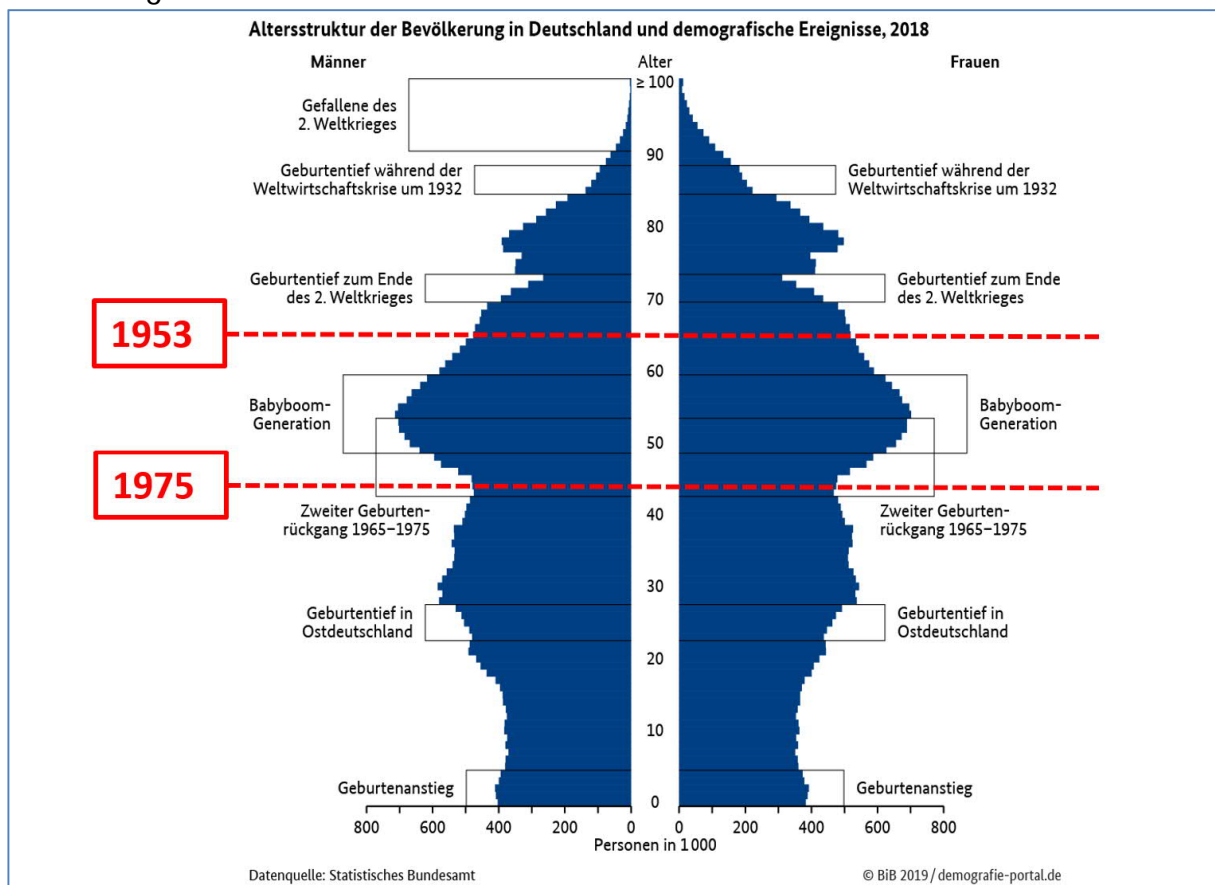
Altersstruktur der Bevölkerung in Deutschland und demografische Ereignisse, 2018

Männer

Alter

Frauen

≥ 100

Gefallene des 2. Weltkrieges

90

Geburtentief während der Weltwirtschaftskrise um 1932

Geburtentief während der Weltwirtschaftskrise um 1932

80

Geburtentief zum Ende des 2. Weltkrieges

Geburtentief zum Ende des 2. Weltkrieges

70

1953

60

Babyboom-Generation

Babyboom-Generation

50

1975

Zweiter Geburtenrückgang 1965–1975

Zweiter Geburtenrückgang 1965–1975

40

30

Geburtentief in Ostdeutschland

Geburtentief in Ostdeutschland

20

10

Geburtenanstieg

Geburtenanstieg

0

800 600 400 200 0 0 200 400 600 800

Personen in 1 000

Datenquelle: Statistisches Bundesamt

© BiB 2019 / demografie-portal.de